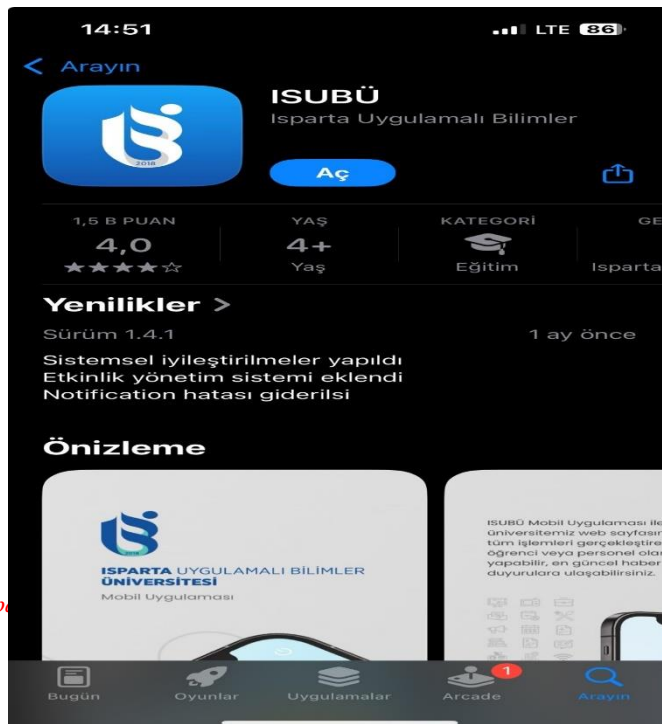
14:51
LTE 86

< Arayın

ISUBÜ
Isparta Uygulamalı Bilimler

Aç

| 1,5 B PUAN | YAŞ | KATEGORİ | GE |
|---|---|---|---|
| 4,0 | 4+ | | |
| ★★★★☆ | Yaş | Eğitim | Isparta |

Yenilikler >
Sürüm 1.4.1
1 ay önce

Sistemsel iyileştirilmeler yapıldı
Etkinlik yönetim sistemi eklendi
Notification hatası giderilsi

Önizleme

2018
ISPARTA UYGULAMALI BİLİMLER ÜNİVERSİTESİ
Mobil Uygulaması

ISUBÜ Mobil Uygulaması ile üniversitemiz web sayfasın tüm işlemleri gerçekleştir öğrenci veya personel ola yapabilir, en güncel haber duyurulara ulaşabilirsiniz.

Bugün
Oyunlar
Uygulamalar
1
Arcade
Arayın